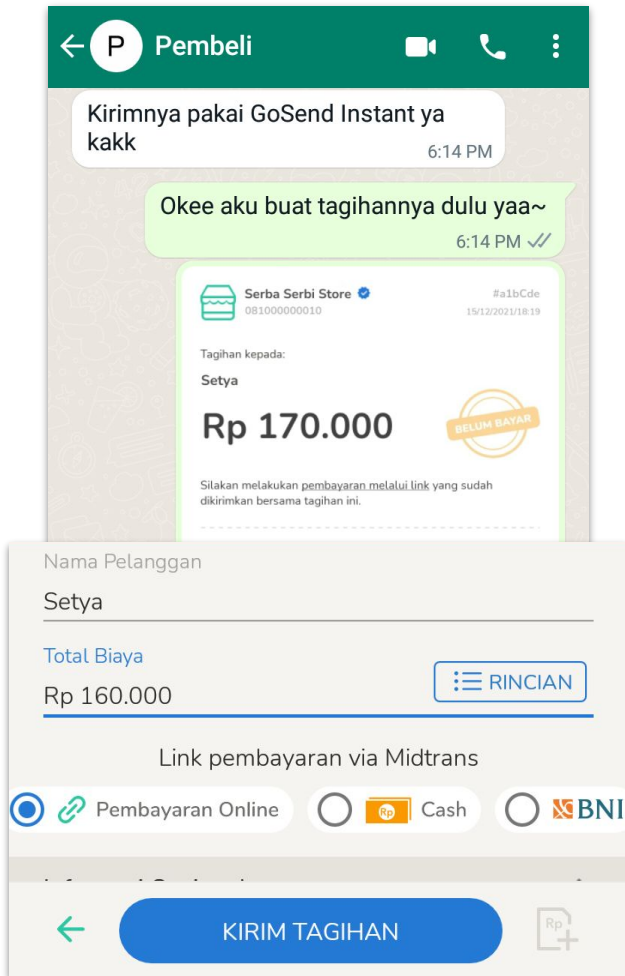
P Pembeli

Kirimnya pakai GoSend Instant ya kakk
6:14 PM

Okee aku buat tagihannya dulu yaa~
6:14 PM

Serba Serbi Store
081000000010
#a1bCde
15/12/2021/18:19

Tagihan kepada:
Setya
Rp 170.000
BELUM BAYAR

Silakan melakukan pembayaran melalui link yang sudah dikirimkan bersama tagihan ini.

Nama Pelanggan
Setya
Total Biaya
Rp 160.000
RINCIAN

Link pembayaran via Midtrans
Pembayaran Online
Rp Cash
BNI

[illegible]

KIRIM TAGIHAN
Rp